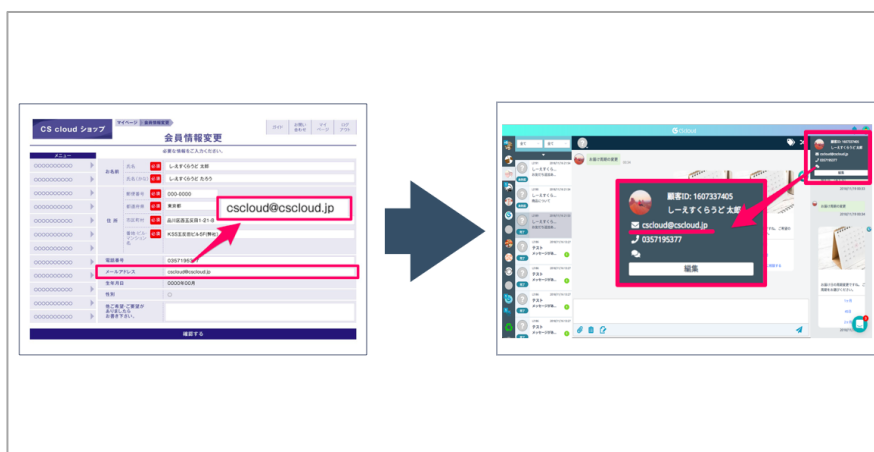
CS cloud ショップ
マイページ
会員情報変更
会員情報変更
必要な情報をご入力ください。
ガイド
お問い合わせ
マイページ
ログアウト
メニュー
OOOOOOOOOO
OOOOOOOOOO
OOOOOOOOOO
OOOOOOOOOO
OOOOOOOOOO
OOOOOOOOOO
OOOOOOOOOO
OOOOOOOOOO
OOOOOOOOOO
お名前
氏名
必須
しーえすくらうど 太郎
氏名(カナ)
必須
しーえすくらうど たろう
住 所
郵便番号
必須
000-0000
都道府県
必須
東京都
市区町村
必須
品川区西五反田1-21-8
番地・ビル・マンション名
必須
KSS五反田ビル8F(株式)
電話番号
0357195377
メールアドレス
cscloud@cscloud.jp
生年月日
0000年00月
性別
他ご希望・ご要望がありましたらお書き下さい。
確認する
cscloud@cscloud.jp
CScloud
お届け情報の変更
顧客ID: 1607337405
しーえすくらうど 太郎
cscloud@cscloud.jp
0357195377
編集
テスト
メッセージが届きました